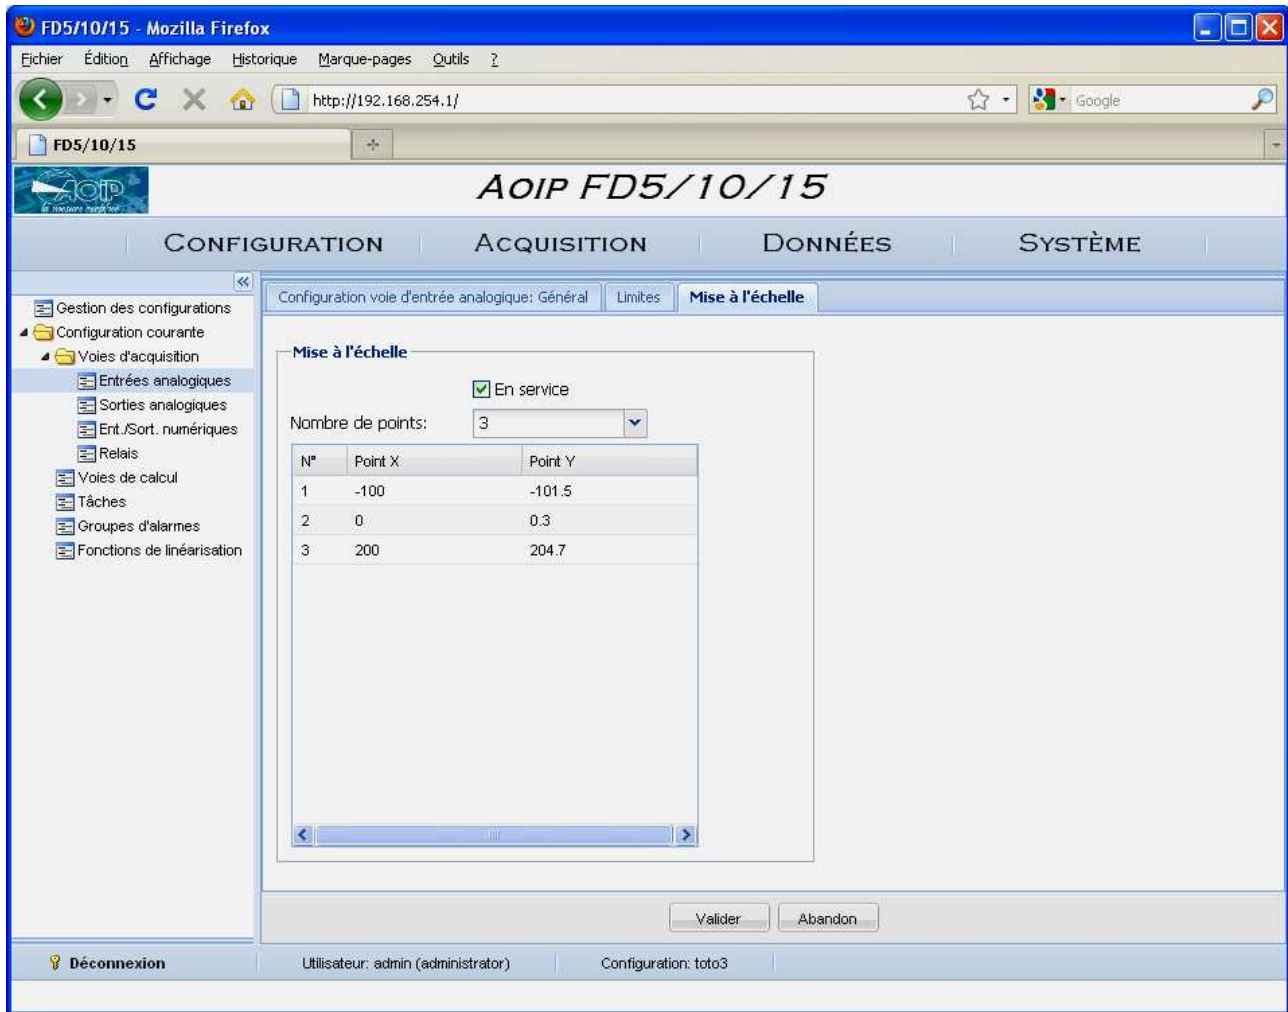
FD5/10/15 - Mozilla Firefox

Fichier Édition Affichage Historique Marque-pages Outils ?

http://192.168.254.1/

Google

FD5/10/15

+

AOIP FD5/10/15

CONFIGURATION ACQUISITION DONNÉES SYSTÈME

Gestion des configurations
Configuration courante
Voies d'acquisition
Entrées analogiques
Sorties analogiques
Ent./Sort. numériques
Relais
Voies de calcul
Tâches
Groupes d'alarmes
Fonctions de linéarisation

Configuration voie d'entrée analogique: Général | Limites | Mise à l'échelle

Mise à l'échelle

En service

Nombre de points: 3

| N° | Point X | Point Y |
|---|---|---|
| 1 | -100 | -101.5 |
| 2 | 0 | 0.3 |
| 3 | 200 | 204.7 |

Valider Abandon

Déconnexion Utilisateur: admin (administrator) Configuration: toto3